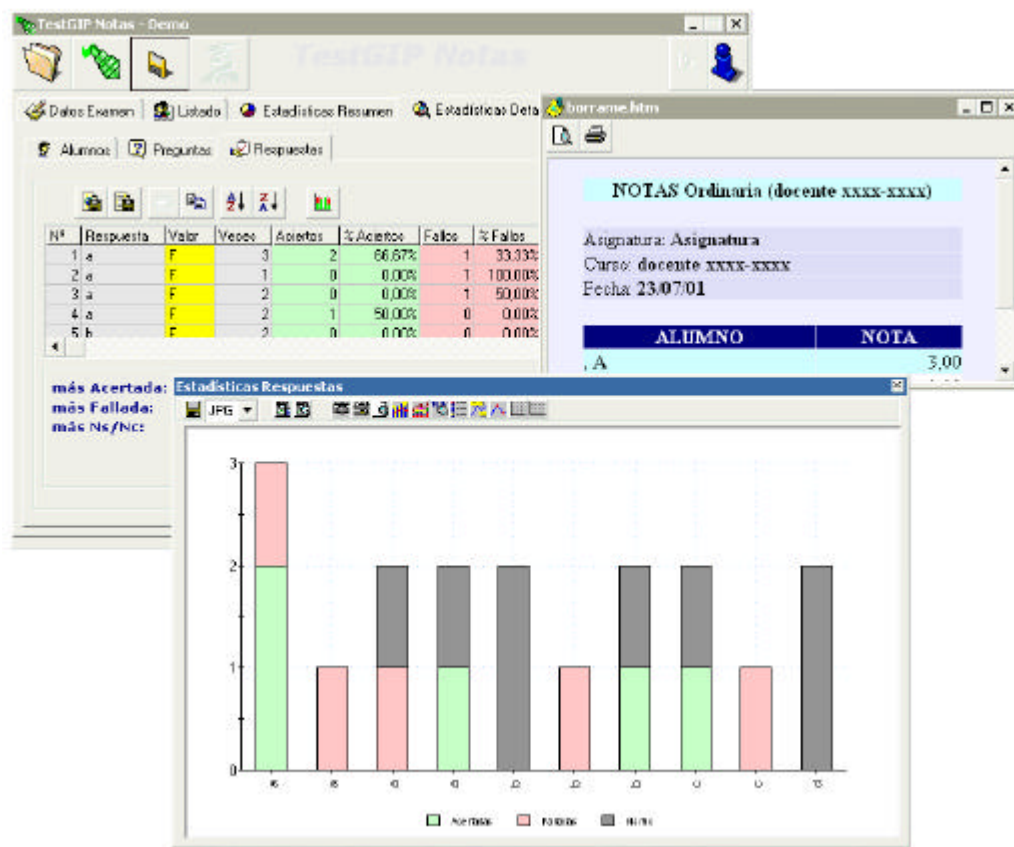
TestGIP Notas - Demo

TestGIP Notas

Datos Examen | Listado | Estadísticas Resumen | Estadísticas Deta

Alumnos | Preguntas | Respuestas

| Nº | Respuesta | Valor | Veces | Aciertos | % Aciertos | Fallos | % Fallos |
|---|---|---|---|---|---|---|---|
| 1 | a | F | 3 | 2 | 66,67% | 1 | 33,33% |
| 2 | a | F | 1 | 0 | 0,00% | 1 | 100,00% |
| 3 | a | F | 2 | 0 | 0,00% | 1 | 50,00% |
| 4 | a | F | 2 | 1 | 50,00% | 0 | 0,00% |
| 5 | b | F | 2 | 0 | 0,00% | 0 | 0,00% |

más Acertada:
más Fallada:
más Ns/Nc:

borrame.htm

NOTAS Ordinaria (docente xxxx-xxxx)

Asignatura: Asignatura
Curso: docente xxxx-xxxx
Fecha 23/07/01

| ALUMNO | NOTA |
|---|---|
| , A | 3,00 |

Estadísticas Respuestas

JPG

3
2
1
0

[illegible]

Acertadas  Falladas  Ns/Nc